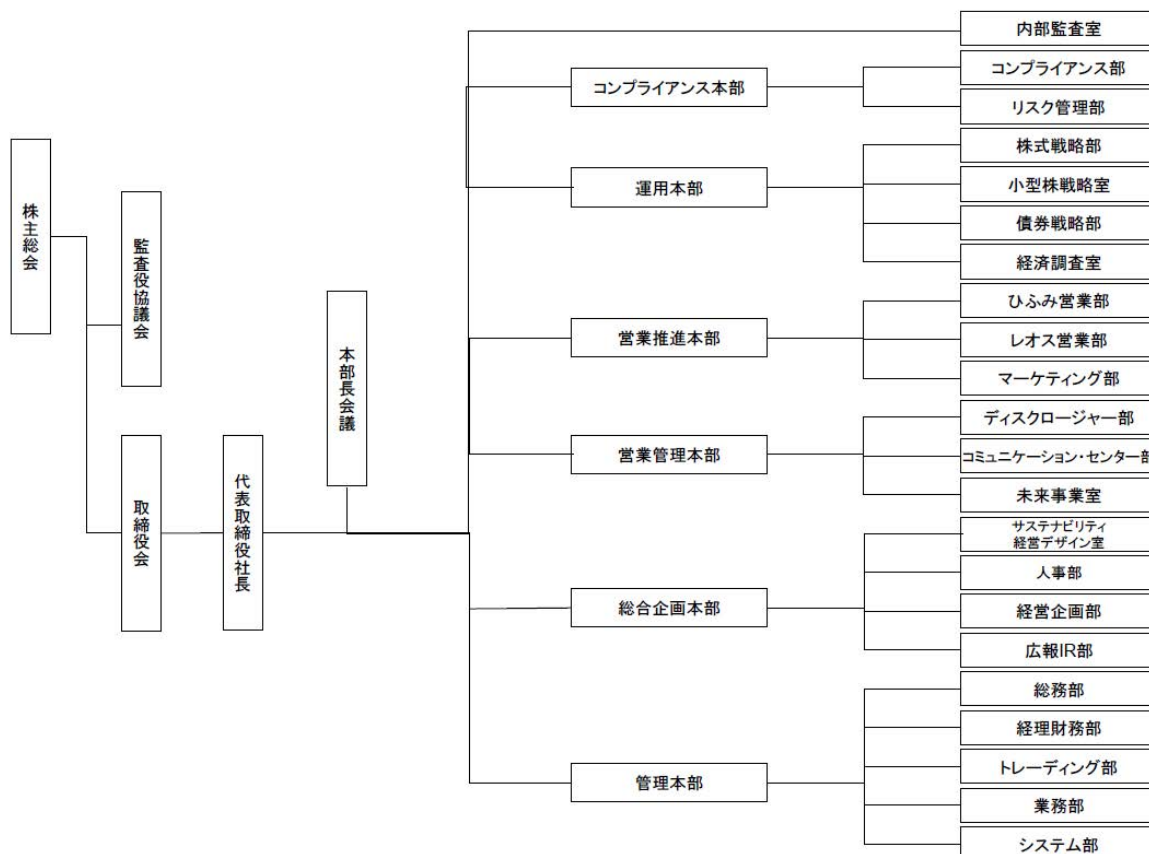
株主総会

監査役協議会

取締役会

代表取締役社長

本部長会議

内部監査室

コンプライアンス本部

コンプライアンス部

リスク管理部

運用本部

株式戦略部

小型株戦略室

債券戦略部

経済調査室

営業推進本部

ひふみ営業部

レオス営業部

マーケティング部

営業管理本部

ディスクロージャー部

コミュニケーション・センター部

未来事業室

総合企画本部

サステナビリティ経営デザイン室

人事部

経営企画部

広報IR部

管理本部

総務部

経理財務部

トレーディング部

業務部

システム部